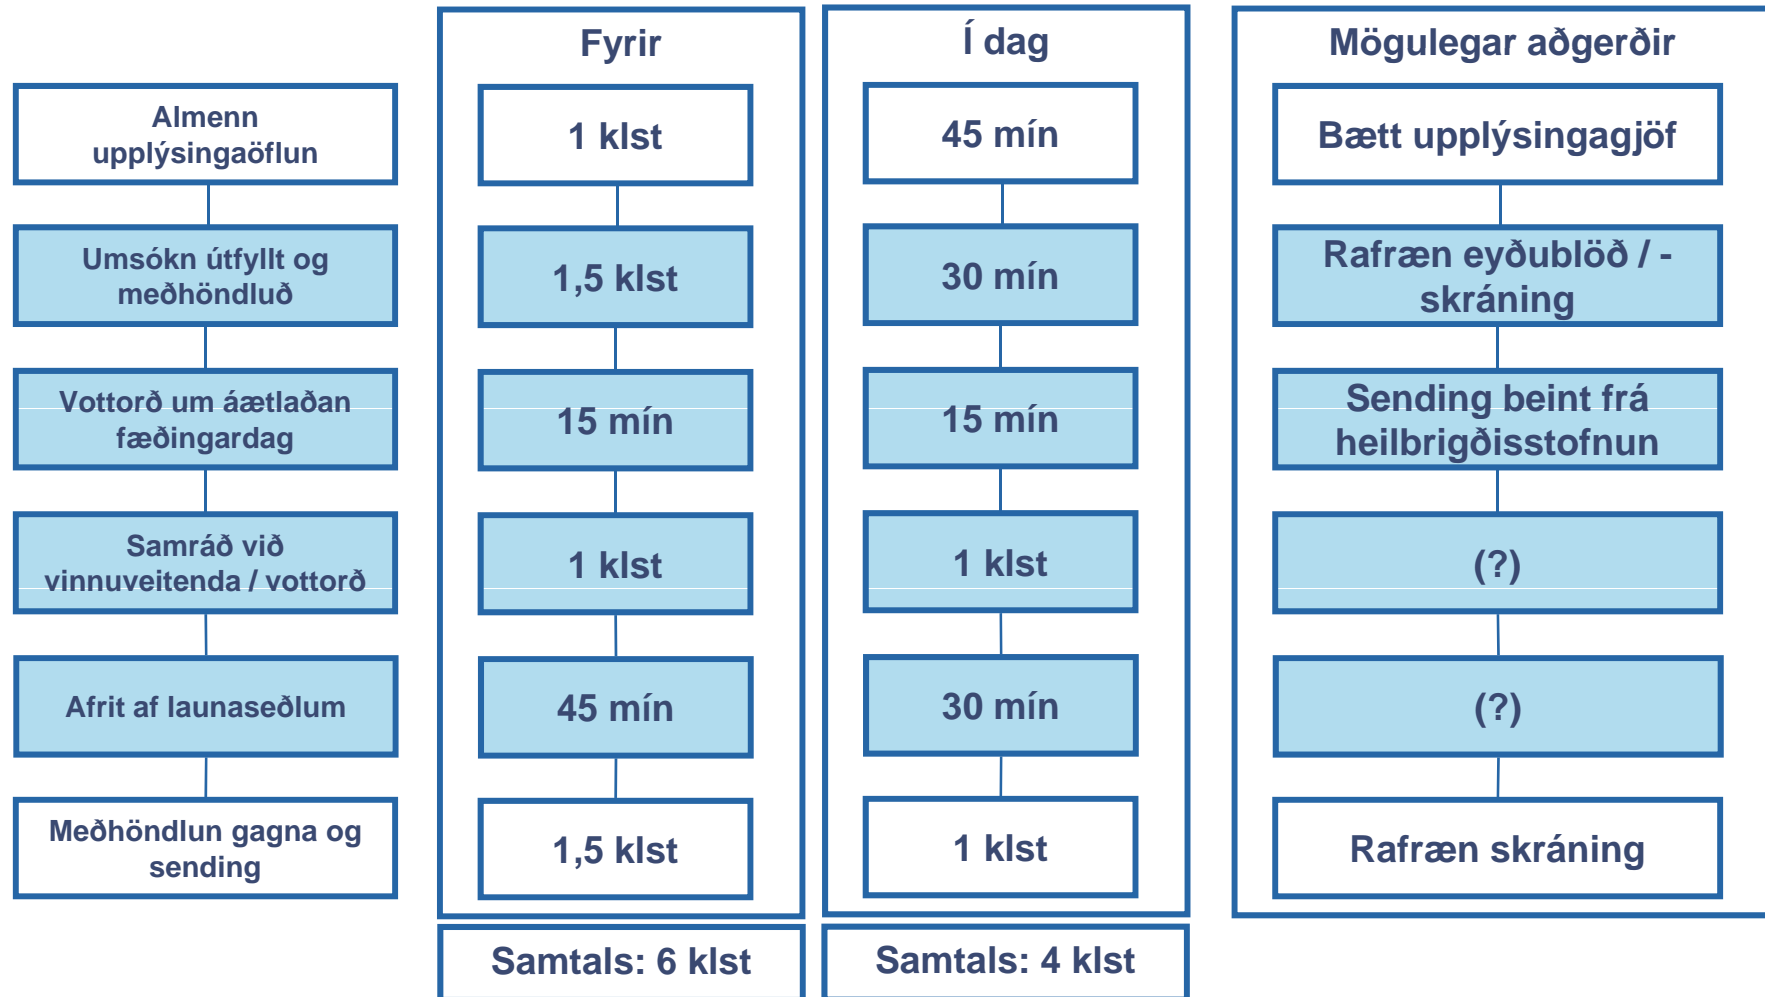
Fyrir

Í dag

Mögulegar aðgerðir

Almenn upplýsingaöflun

1 klst

45 mín

Bætt upplýsingagjöf

Umsókn útfyllt og meðhöndluð

1,5 klst

30 mín

Rafræn eyðublöð / -skráning

Vottorð um áætlaðan fæðingardag

15 mín

15 mín

Sending beint frá heilbrigðisstofnun

Samráð við vinnuveitenda / vottorð

1 klst

1 klst

(?)

Afrit af launaseðlum

45 mín

30 mín

(?)

Meðhöndlun gagna og sending

1,5 klst

1 klst

Rafræn skráning

Samtals: 6 klst

Samtals: 4 klst